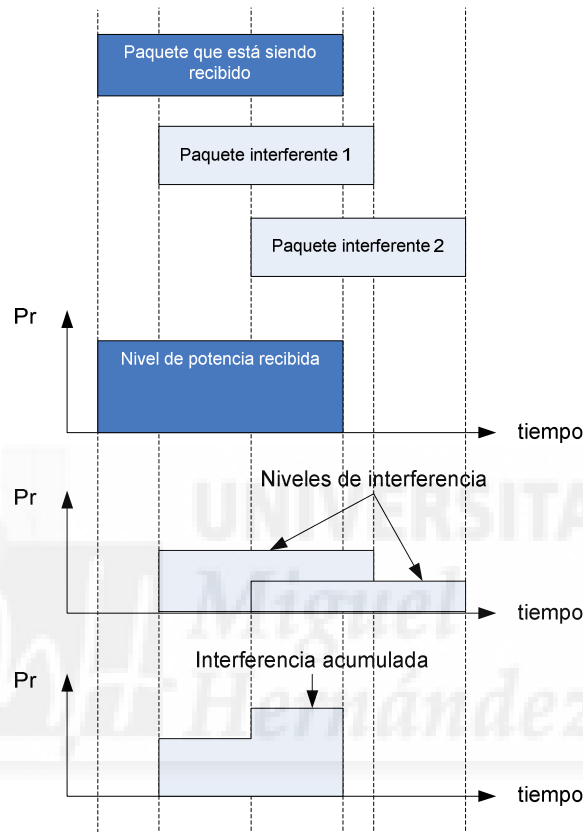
Paquete que está siendo recibido

Paquete interferente 1

Paquete interferente 2

Pr

Nivel de potencia recibida

tiempo

Niveles de interferencia

Pr

tiempo

Interferencia acumulada

Pr

tiempo

UNIVERSITAS Miguel Hernández